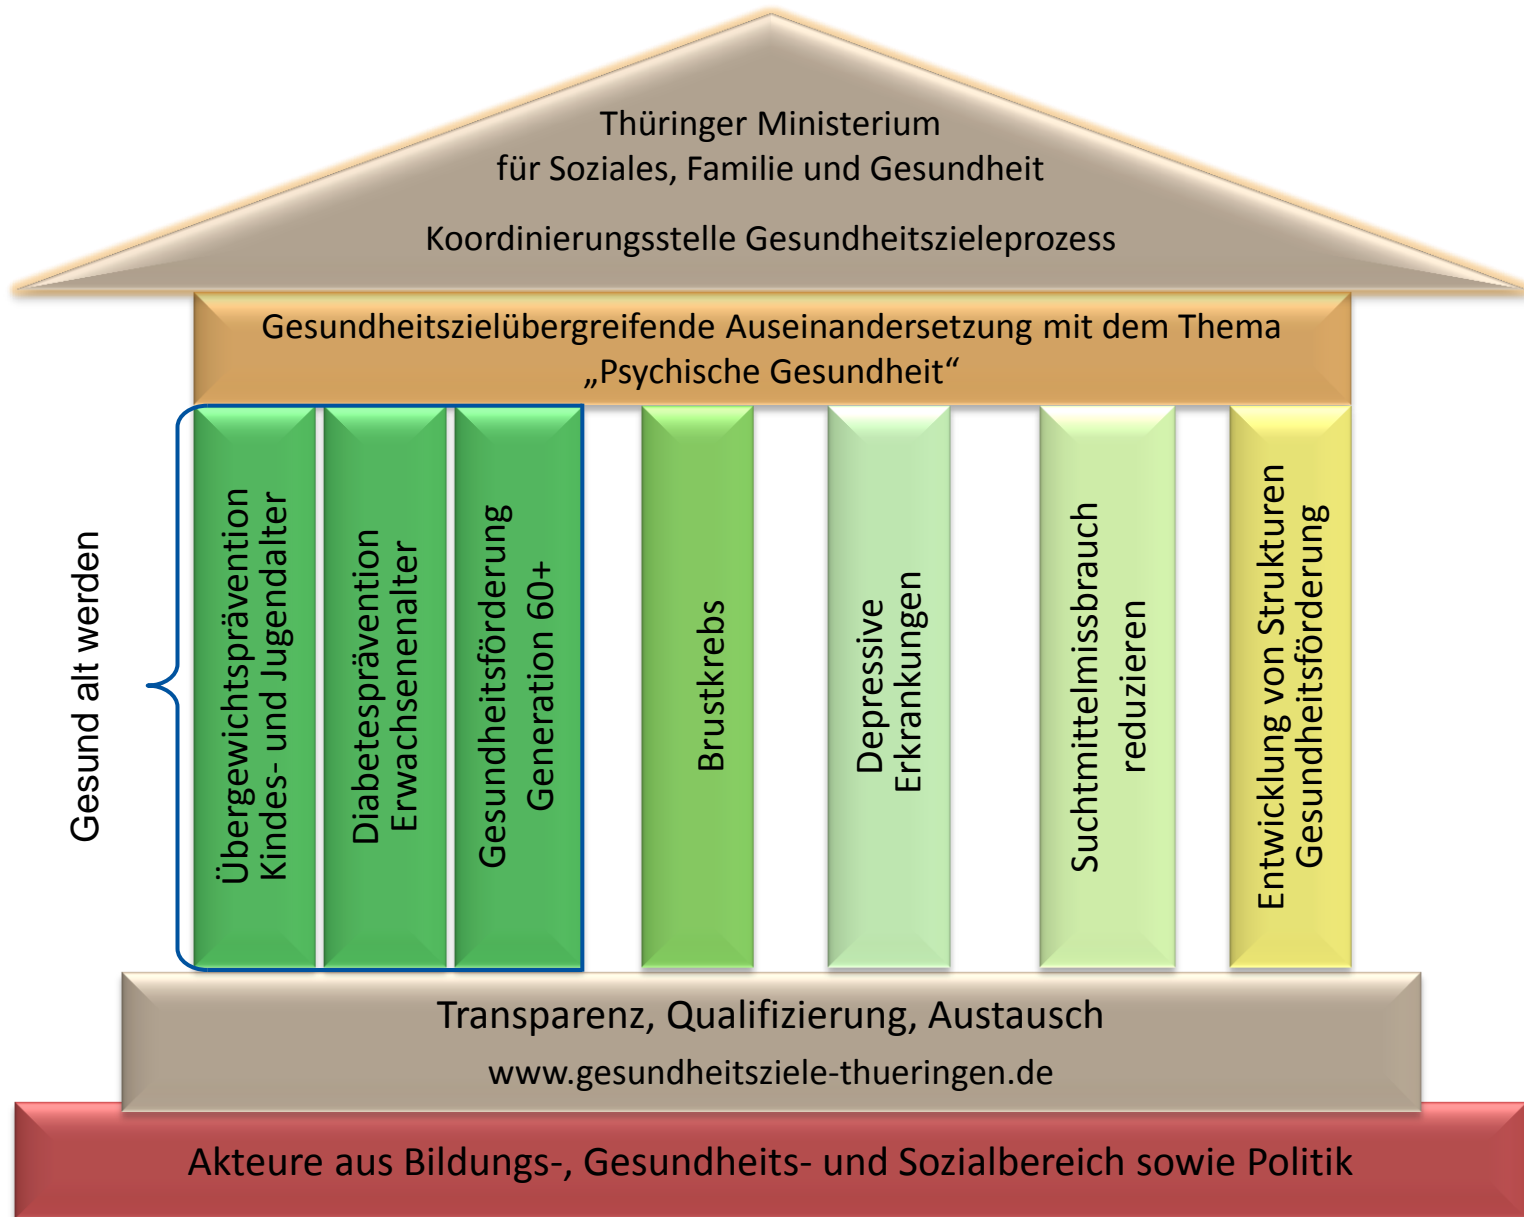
Thüringer Ministerium
für Soziales, Familie und Gesundheit

Koordinierungsstelle Gesundheitszieleprozess

Gesundheitszielübergreifende Auseinandersetzung mit dem Thema „Psychische Gesundheit“

Gesund alt werden

Übergewichtsprävention Kindes- und Jugendalter

Diabetesprävention Erwachsenenalter

Gesundheitsförderung Generation 60+

Brustkrebs

Depressive Erkrankungen

Suchtmittelmissbrauch reduzieren

Entwicklung von Strukturen Gesundheitsförderung

Transparenz, Qualifizierung, Austausch

www.gesundheitsziele-thueringen.de

Akteure aus Bildungs-, Gesundheits- und Sozialbereich sowie Politik